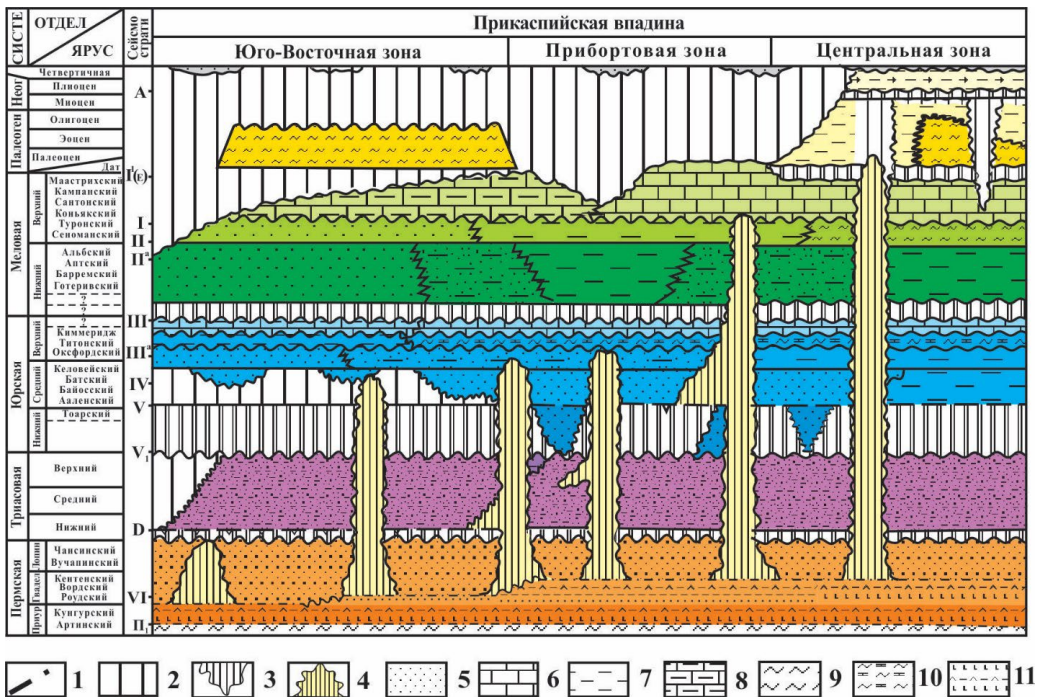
СИСТЕ | ОТДЕЛ | ЯРУС | Сейсмострати

Прикаспийская впадина

Юго-Восточная зона | Прибортовая зона | Центральная зона

Четвертичная
Неог: Плиоцен, Миоцен
Палеоген: Олигоцен, Эоцен, Палеоцен, Дат
Меловая: Верхний: Маастрихский, Кампанский, Сантонский, Коньякский, Туронский, Сеноманский; Нижний: Альбский, Аптский, Барремский, Готеривский, ?
Юрская: Верхний: Киммеридж, Титонский, Оксфордский; Средний: Келовейский, Батский, Байосский, Ааленский; Нижний: Тоарский
Триасовая: Верхний, Средний, Нижний
Пермская: Лопин: Чансинский, Вучапинский; Гвад: Кептенский, Вордский, Роудский; Приур: Кунгурский, Артинский

A
$I^1(\varepsilon)$
I
II
$II^a$
III
$III^a$
IV
V
$V_1$
D
VI
$\Pi_1$

1 2 3 4 5 6 7 8 9 10 11